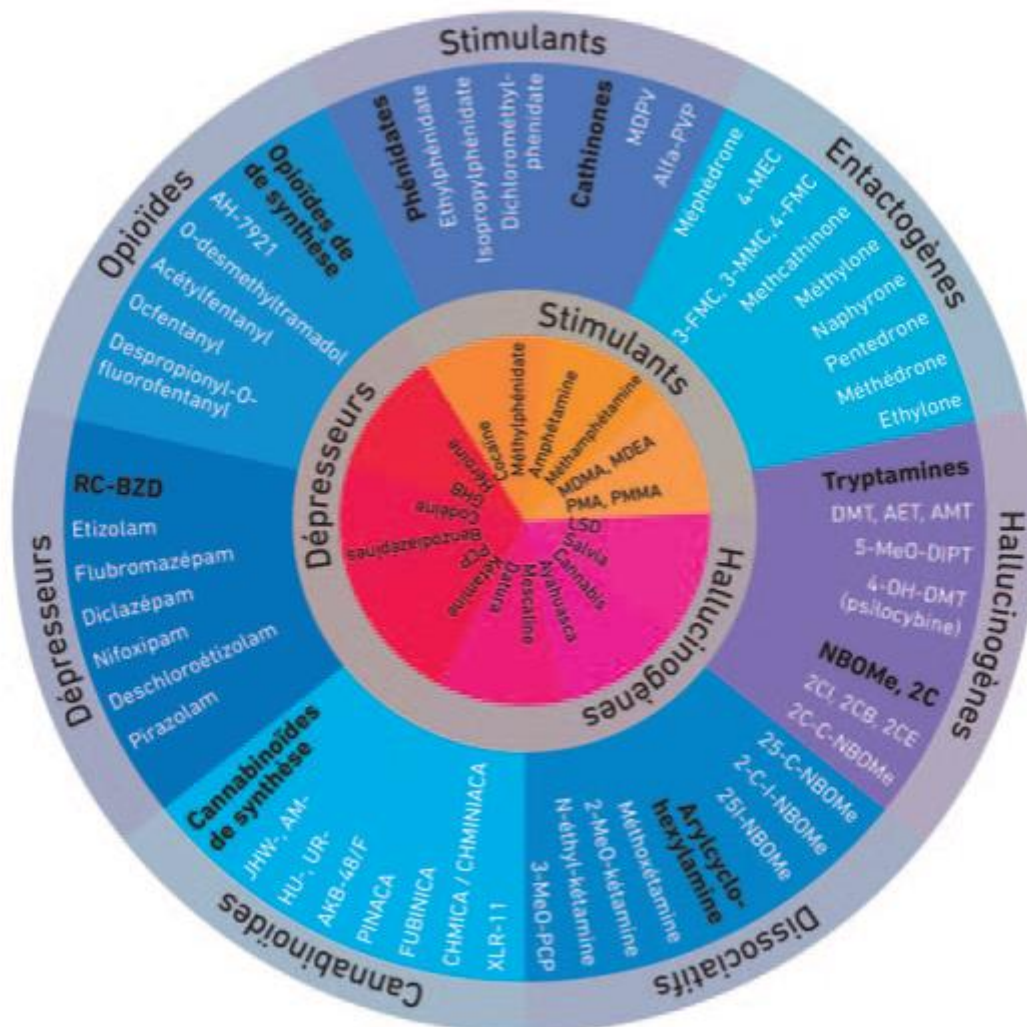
Stimulants

Phénidates
Ethylphénidate
Isopropylphénidate
Dichlorométhylphenidate

Cathinones
MDPV
Alfa-PVP

Entactogènes

Méphedrone
4-MEC
3-FMC, 3-MMC, 4-FMC
Methcathinone
Méthylone
Naphyrone
Pentedrone
Méthédrone
Ethylone

Hallucinogènes

Tryptamines
DMT, AET, AMT
5-MeO-DIPT
4-OH-DMT (psilocybine)

NBOMe, 2C
2CI, 2CB, 2CE
2C-C-NBOMe
25-C-NBOMe
2-C-I-NBOMe
25I-NBOMe

Dissociatifs

Arylcyclohexylamine
Méthoxétamine
2-MeO-kétamine
N-éthyl-kétamine
3-MeO-PCP

Cannabinoïdes

Cannabinoïdes de synthèse
JHW-, AM-
HU-, UR-
AKB-48/F
PINACA
FUBINICA
CHMICA / CHMINIACA
XLR-11

Dépresseurs

RC-BZD
Etizolam
Flubromazépam
Diclazépam
Nifoxipam
Deschloroétizolam
Pirazolam

Opioïdes

Opioïdes de synthèse
AH-7921
O-desmethyltramadol
Acétylfentanyl
Ocfentanyl
Despropionyl-O-fluorofentanyl

Stimulants
Cocaïne
Méthylphénidate
Amphétamine
Méthamphétamine
MDMA, MDEA
PMA, PMMA

Hallucinogènes
LSD
Salvia
Cannabis
Ayahuasca
Mescaline
Datura
Kétamine
PCP

Dépresseurs
Benzodiazépines
Codéine
GHB
Héroïne